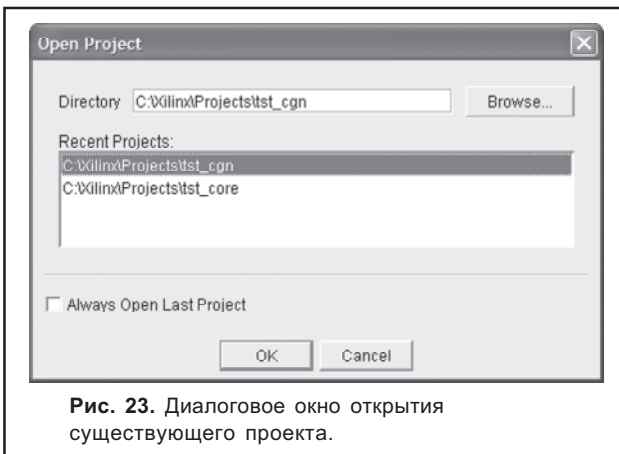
Open Project

Directory C:\Xilinx\Projects\tst_cgn Browse...

Recent Projects:

C:\Xilinx\Projects\tst_cgn
C:\Xilinx\Projects\tst_core

Always Open Last Project

OK Cancel

**Рис. 23.** Диалоговое окно открытия существующего проекта.